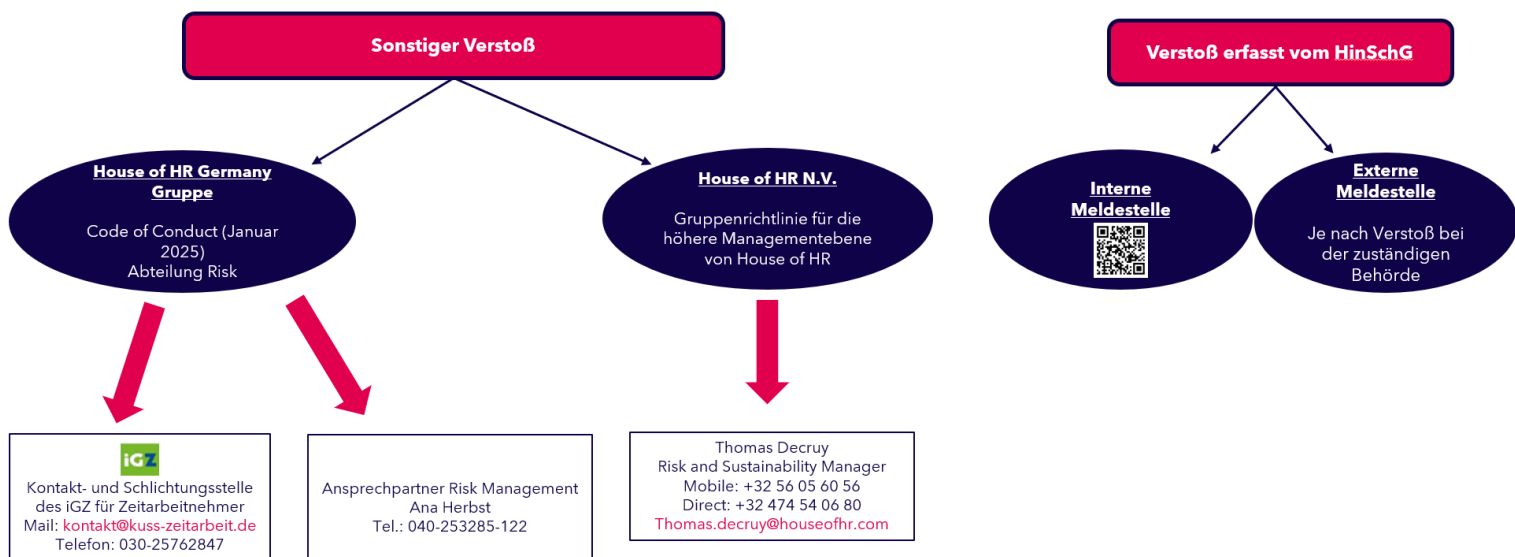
Sonstiger Verstoß

Verstoß erfasst vom HinSchG

House of HR Germany Gruppe

Code of Conduct (Januar 2025)
Abteilung Risk

House of HR N.V.

Gruppenrichtlinie für die höhere Managementebene von House of HR

Interne Meldestelle

Externe Meldestelle

Je nach Verstoß bei der zuständigen Behörde

iGZ
Kontakt- und Schlichtungsstelle des iGZ für Zeitarbeitnehmer
Mail: kontakt@kuss-zeitarbeit.de
Telefon: 030-25762847

Ansprechpartner Risk Management
Ana Herbst
Tel.: 040-253285-122

Thomas Decruy
Risk and Sustainability Manager
Mobile: +32 56 05 60 56
Direct: +32 474 54 06 80
Thomas.decruy@houseofhr.com